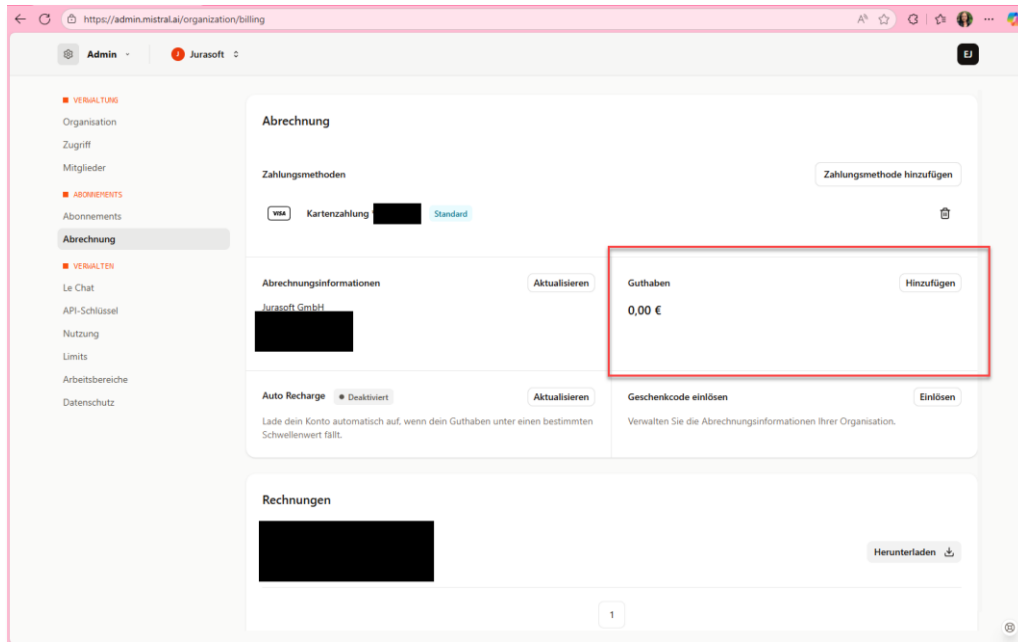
https://admin.mistral.ai/organization/billing

Admin

J Jurasoft

EJ

VERWALTUNG
Organisation
Zugriff
Mitglieder

ABONNEMENTS
Abonnements
Abrechnung

VERWALTEN
Le Chat
API-Schlüssel
Nutzung
Limits
Arbeitsbereiche
Datenschutz

Abrechnung

Zahlungsmethoden

Zahlungsmethode hinzufügen

VISA Kartenzahlung Standard

Abrechnungsinformationen

Aktualisieren

Jurasoft GmbH

Guthaben

Hinzufügen

0,00 €

Auto Recharge Deaktiviert

Aktualisieren

Lade dein Konto automatisch auf, wenn dein Guthaben unter einen bestimmten Schwellenwert fällt.

Geschenkcode einlösen

Einlösen

Verwalten Sie die Abrechnungsinformationen Ihrer Organisation.

Rechnungen

Herunterladen

1